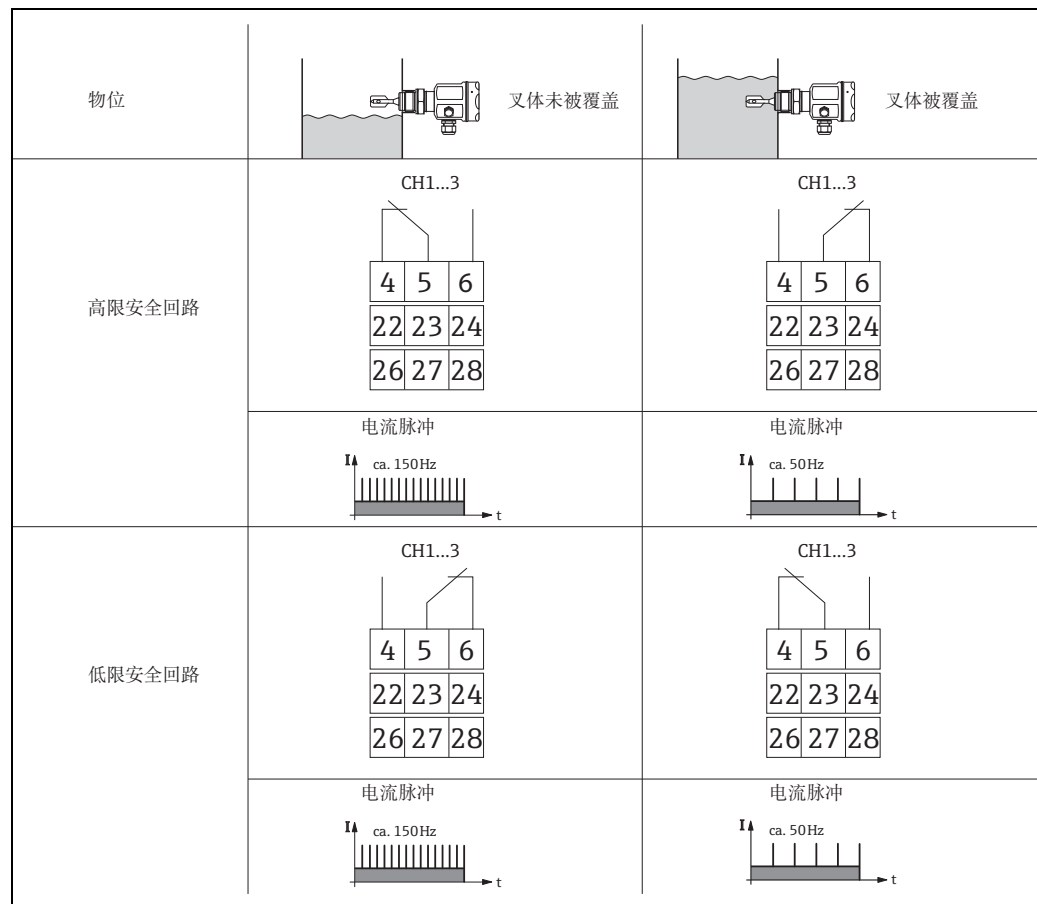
| 物位 | 叉体未被覆盖 | 叉体被覆盖 |
|---|---|---|
| 高限安全回路 | CH1...3<br>4 5 6<br>22 23 24<br>26 27 28 | CH1...3<br>4 5 6<br>22 23 24<br>26 27 28 |
| | 电流脉冲<br>I ca. 150Hz t | 电流脉冲<br>I ca. 50Hz t |
| 低限安全回路 | CH1...3<br>4 5 6<br>22 23 24<br>26 27 28 | CH1...3<br>4 5 6<br>22 23 24<br>26 27 28 |
| | 电流脉冲<br>I ca. 150Hz t | 电流脉冲<br>I ca. 50Hz t |